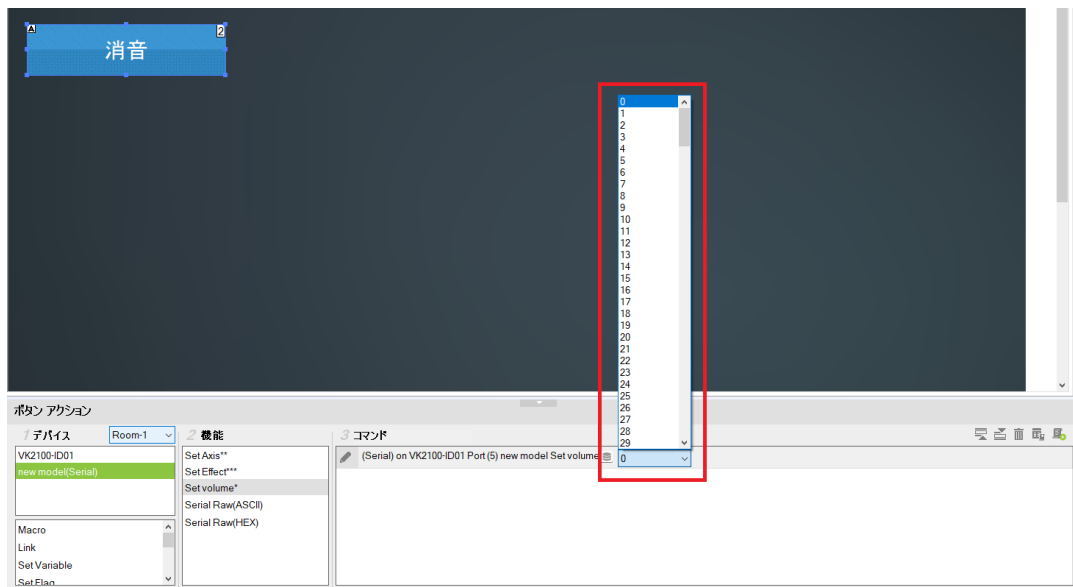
消音

2

0
1
2
3
4
5
6
7
8
9
10
11
12
13
14
15
16
17
18
19
20
21
22
23
24
25
26
27
28
29

ボタン アクション

1 デバイス Room-1

VK2100-ID01
new model(Serial)

Macro
Link
Set Variable
Set Flag

2 機能

Set Axis**
Set Effect***
Set volume*
Serial Raw(ASCII)
Serial Raw(HEX)

3 コマンド

(Serial) on VK2100-ID01 Port (5) new model Set volume 0